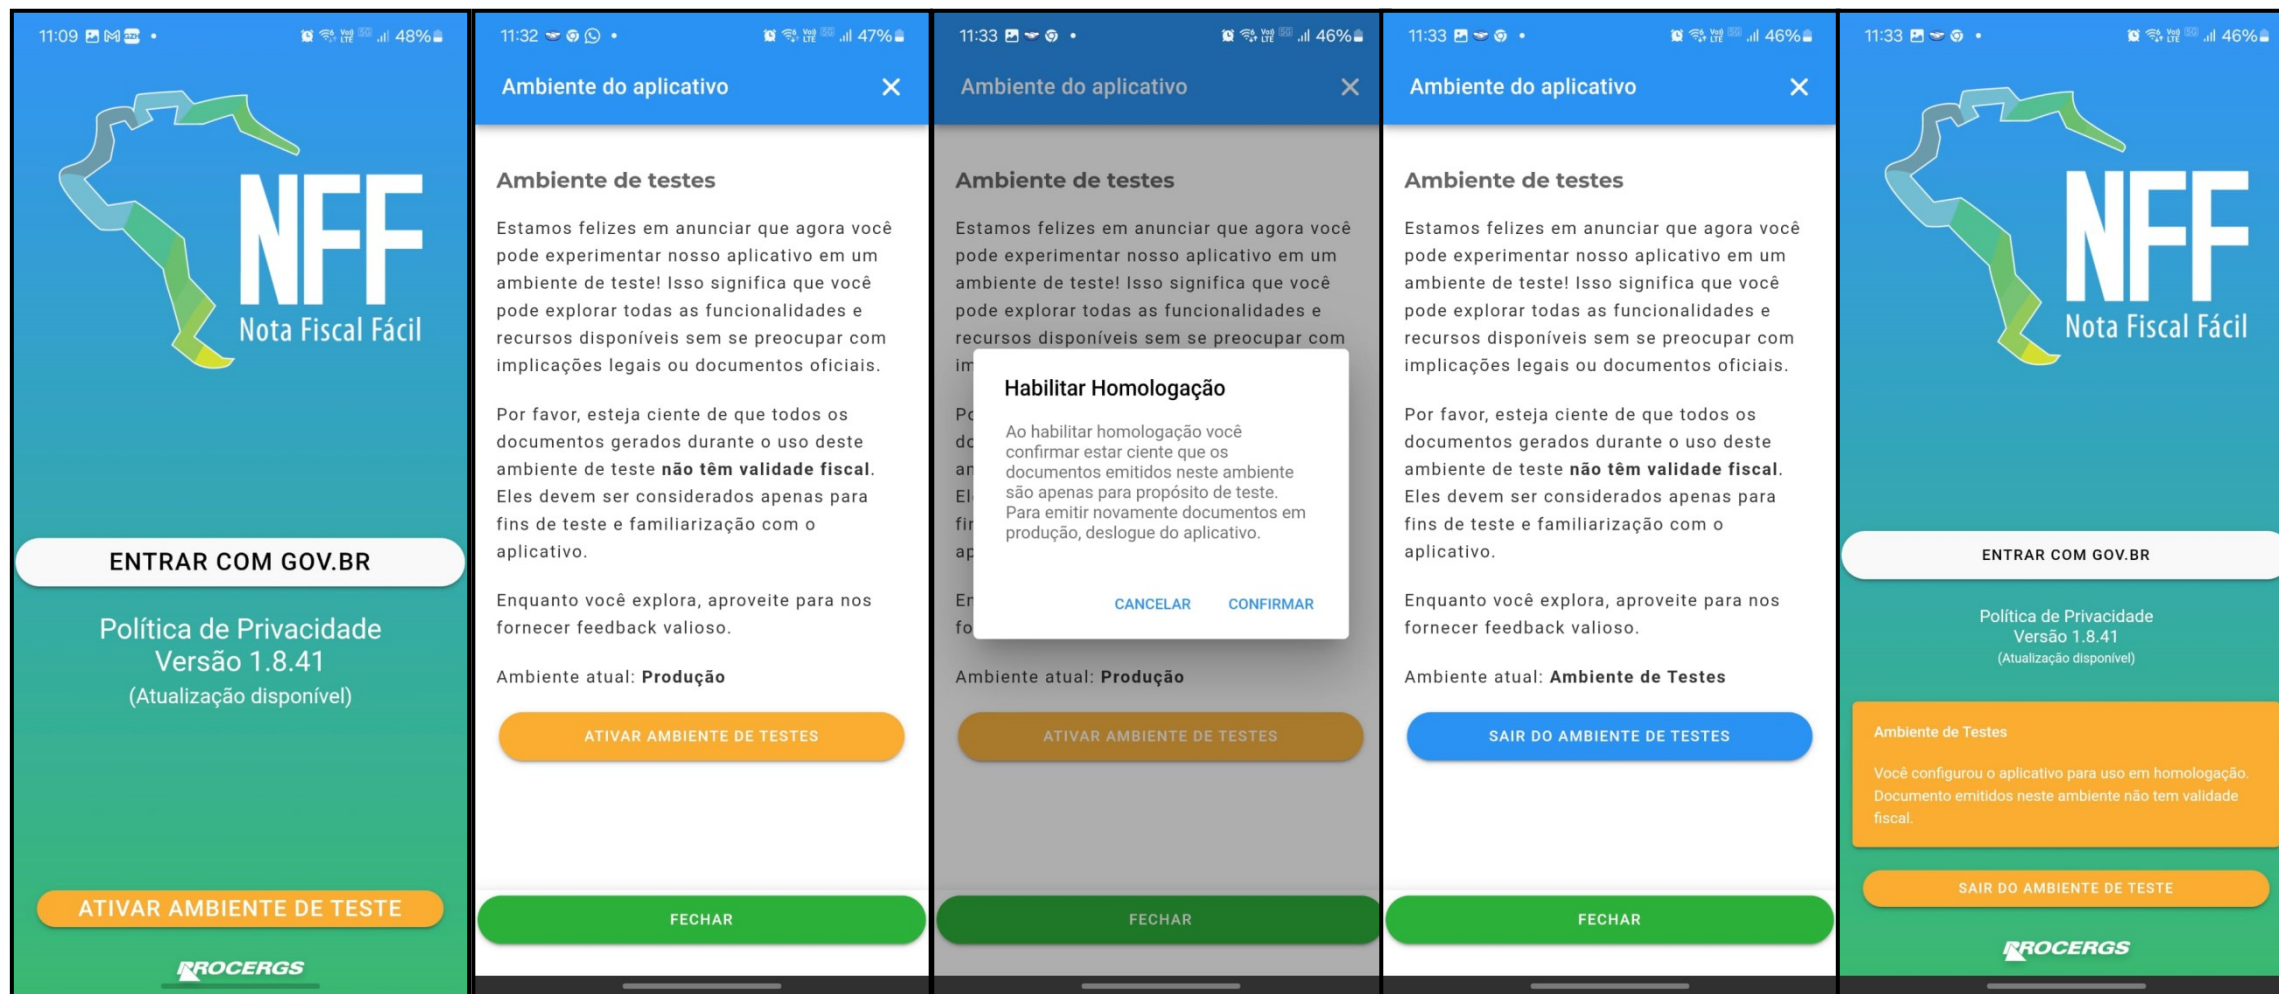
11:09 48%

NFF
Nota Fiscal Fácil

ENTRAR COM GOV.BR

Política de Privacidade
Versão 1.8.41
(Atualização disponível)

ATIVAR AMBIENTE DE TESTE

PROCERGS

11:32 47%

Ambiente do aplicativo ✕

Ambiente de testes

Estamos felizes em anunciar que agora você pode experimentar nosso aplicativo em um ambiente de teste! Isso significa que você pode explorar todas as funcionalidades e recursos disponíveis sem se preocupar com implicações legais ou documentos oficiais.

Por favor, esteja ciente de que todos os documentos gerados durante o uso deste ambiente de teste **não têm validade fiscal**. Eles devem ser considerados apenas para fins de teste e familiarização com o aplicativo.

Enquanto você explora, aproveite para nos fornecer feedback valioso.

Ambiente atual: **Produção**

ATIVAR AMBIENTE DE TESTES

FECHAR

11:33 46%

Ambiente do aplicativo ✕

Ambiente de testes

Estamos felizes em anunciar que agora você pode experimentar nosso aplicativo em um ambiente de teste! Isso significa que você pode explorar todas as funcionalidades e recursos disponíveis sem se preocupar com im

Habilitar Homologação

Ao habilitar homologação você confirmar estar ciente que os documentos emitidos neste ambiente são apenas para propósito de teste. Para emitir novamente documentos em produção, desloque do aplicativo.

CANCELAR CONFIRMAR

Ambiente atual: **Produção**

ATIVAR AMBIENTE DE TESTES

FECHAR

11:33 46%

Ambiente do aplicativo ✕

Ambiente de testes

Estamos felizes em anunciar que agora você pode experimentar nosso aplicativo em um ambiente de teste! Isso significa que você pode explorar todas as funcionalidades e recursos disponíveis sem se preocupar com implicações legais ou documentos oficiais.

Por favor, esteja ciente de que todos os documentos gerados durante o uso deste ambiente de teste **não têm validade fiscal**. Eles devem ser considerados apenas para fins de teste e familiarização com o aplicativo.

Enquanto você explora, aproveite para nos fornecer feedback valioso.

Ambiente atual: **Ambiente de Testes**

SAIR DO AMBIENTE DE TESTES

FECHAR

11:33 46%

NFF
Nota Fiscal Fácil

ENTRAR COM GOV.BR

Política de Privacidade
Versão 1.8.41
(Atualização disponível)

Ambiente de Testes

Você configurou o aplicativo para uso em homologação. Documento emitidos neste ambiente não tem validade fiscal.

SAIR DO AMBIENTE DE TESTE

PROCERGS